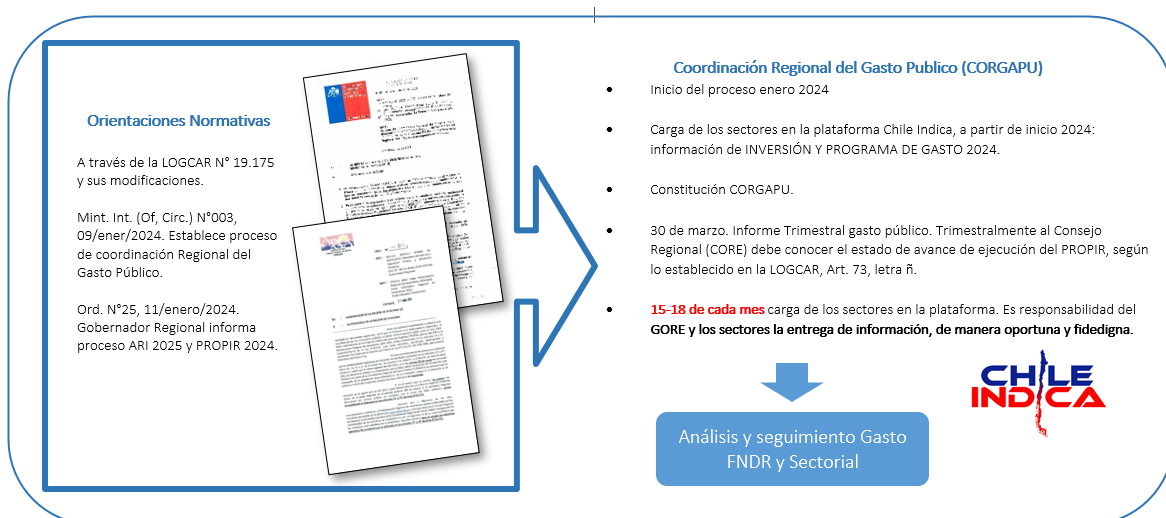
Orientaciones Normativas

A través de la LOGCAR N° 19.175 y sus modificaciones.

Mint. Int. (Of, Circ.) N°003, 09/ener/2024. Establece proceso de coordinación Regional del Gasto Público.

Ord. N°25, 11/enero/2024. Gobernador Regional informa proceso ARI 2025 y PROPIR 2024.

Coordinación Regional del Gasto Publico (CORGAPU)

• Inicio del proceso enero 2024

• Carga de los sectores en la plataforma Chile Indica, a partir de inicio 2024: información de INVERSIÓN Y PROGRAMA DE GASTO 2024.

• Constitución CORGAPU.

• 30 de marzo. Informe Trimestral gasto público. Trimestralmente al Consejo Regional (CORE) debe conocer el estado de avance de ejecución del PROPIR, según lo establecido en la LOGCAR, Art. 73, letra ñ.

• 15-18 de cada mes carga de los sectores en la plataforma. Es responsabilidad del GORE y los sectores la entrega de información, de manera oportuna y fidedigna.

CHILE INDICA

Análisis y seguimiento Gasto FNDR y Sectorial